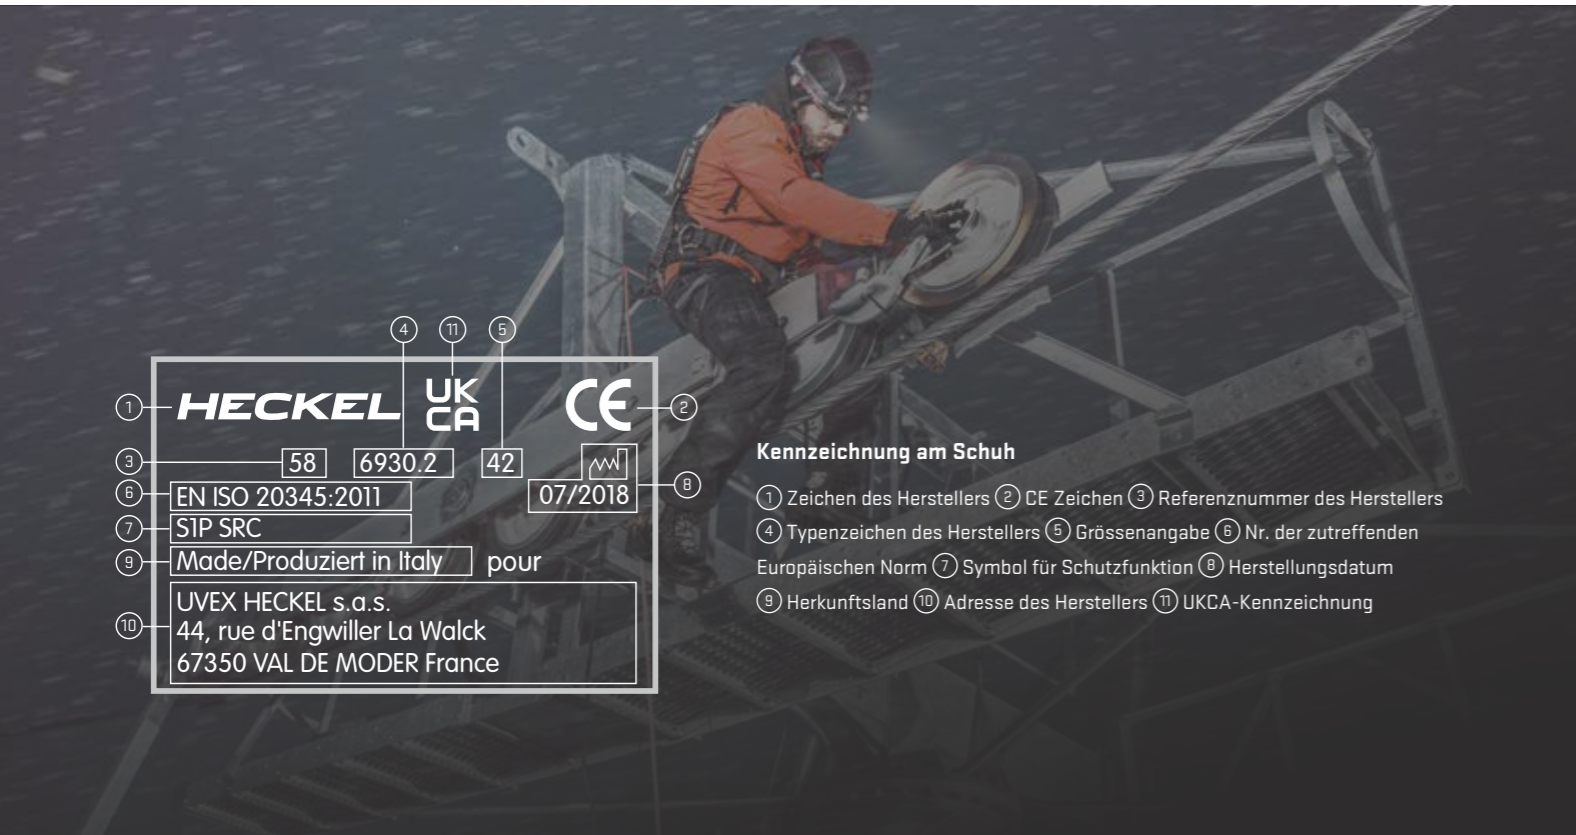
4 11 5

1 HECKEL UK CA CE 2

3 58 6930.2 42

6 EN ISO 20345:2011 07/2018 8

7 S1P SRC

9 Made/Produziert in Italy pour

10 UVEX HECKEL s.a.s.
44, rue d'Engwiller La Walck
67350 VAL DE MODER France

Kennzeichnung am Schuh

1 Zeichen des Herstellers 2 CE Zeichen 3 Referenznummer des Herstellers 4 Typenzeichen des Herstellers 5 Grössenangabe 6 Nr. der zutreffenden Europäischen Norm 7 Symbol für Schutzfunktion 8 Herstellungsdatum 9 Herkunftsland 10 Adresse des Herstellers 11 UKCA-Kennzeichnung